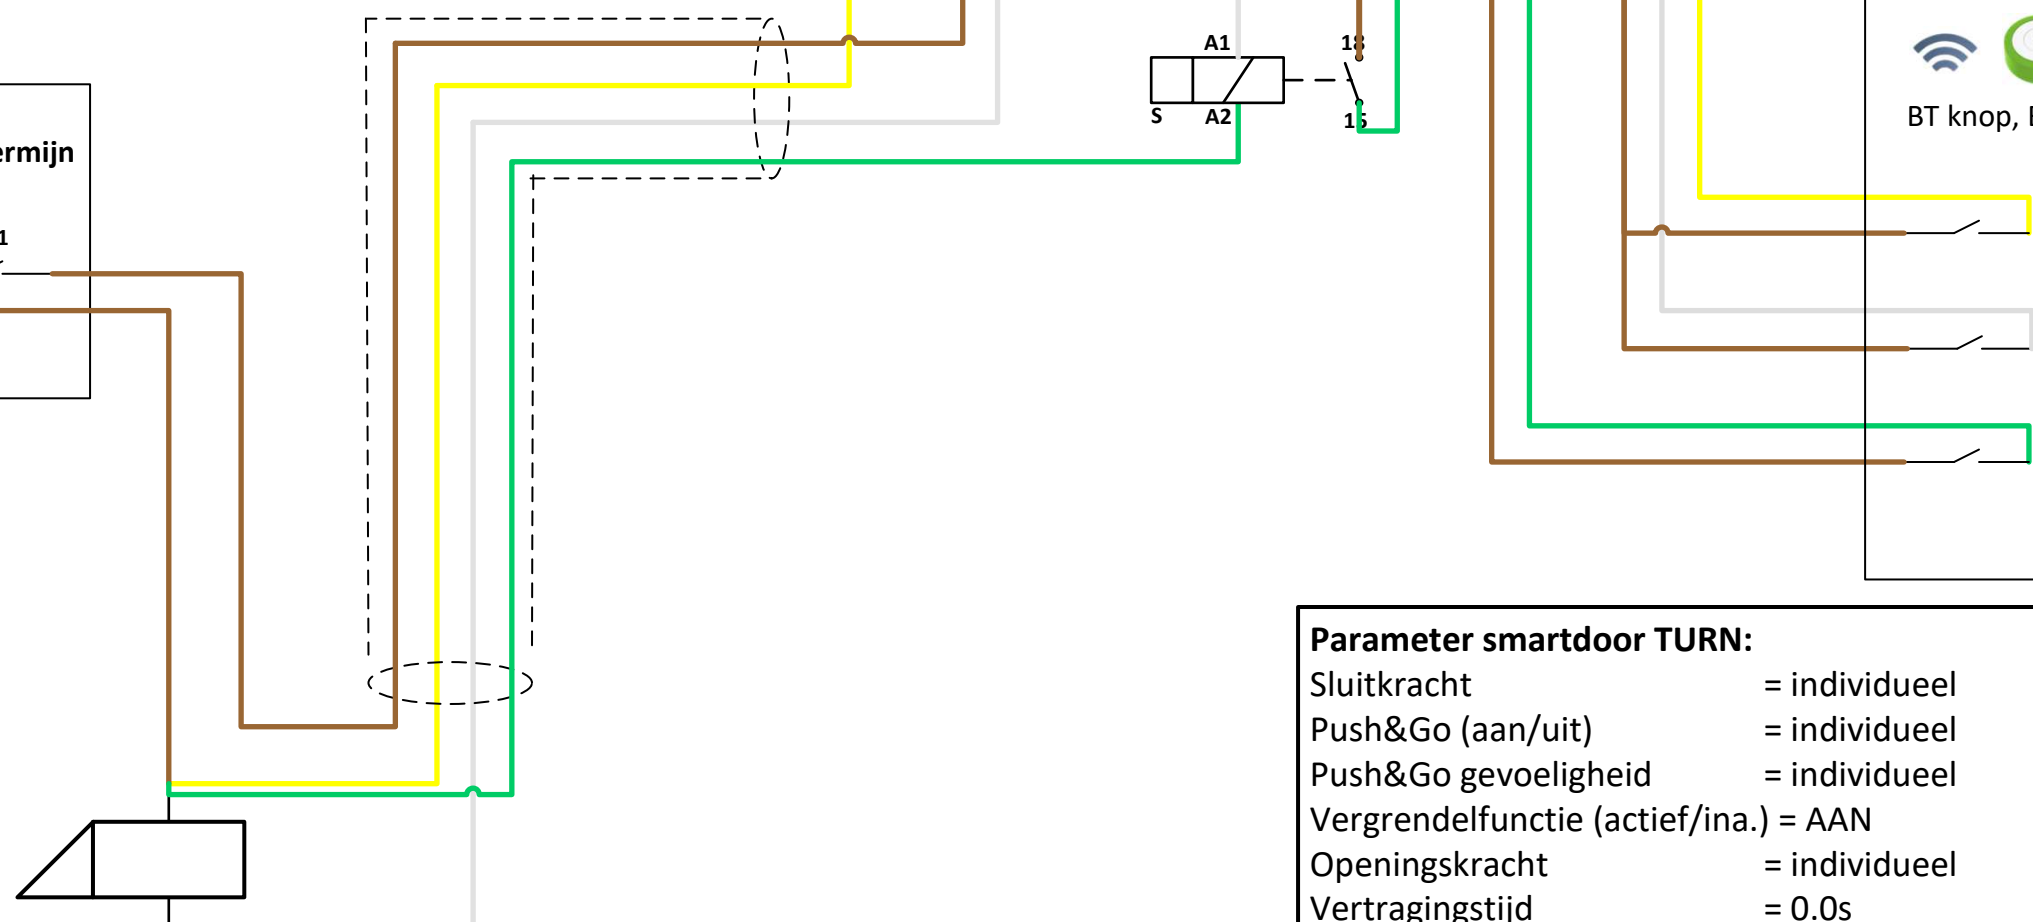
ermijn

1

A1

S

A2

18

15

BT knop, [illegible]

Parameter smartdoor TURN:
Sluitkracht = individueel
Push&Go (aan/uit) = individueel
Push&Go gevoeligheid = individueel
Vergrendelfunctie (actief/ina.) = AAN
Openingskracht = individueel
Vertragingstijd = 0.0s